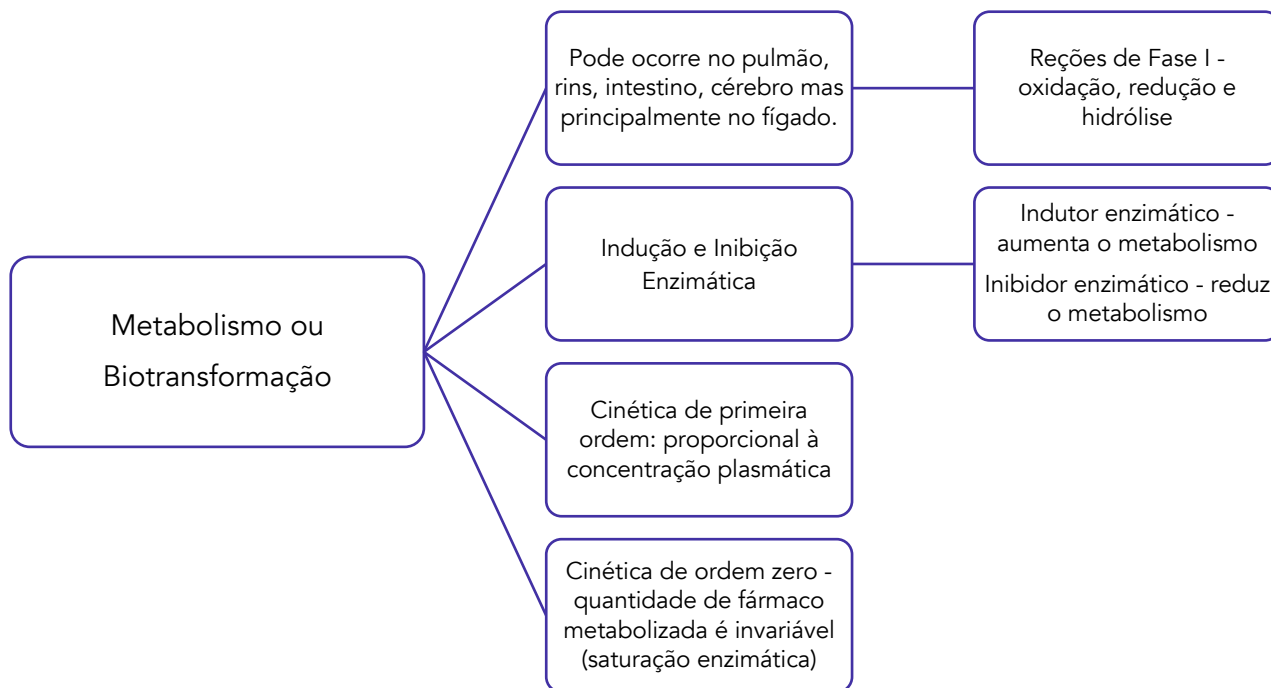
Metabolismo ou Biotransformação

Pode ocorre no pulmão, rins, intestino, cérebro mas principalmente no fígado.

Reções de Fase I - oxidação, redução e hidrólise

Indução e Inibição Enzimática

Indutor enzimático - aumenta o metabolismo

Inibidor enzimático - reduz o metabolismo

Cinética de primeira ordem: proporcional à concentração plasmática

Cinética de ordem zero - quantidade de fármaco metabolizada é invariável (saturação enzimática)